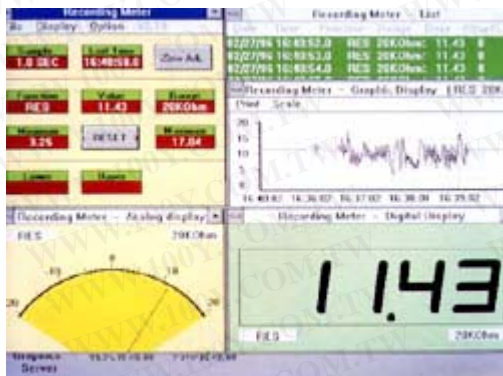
Recording Meter
File Display Option

Sample
1.0 SEC

Last Time
16:48:58.0

Zero Adj.

Function
RES

Value
11.43

Range
20KOhm

Minimum
3.25

RESET

Maximum
17.84

Lower

Upper

Recording Meter - List
02/27/96 16:48:53.0 RES 20KOhm: 11.43
02/27/96 16:48:53.0 RES 20KOhm: 11.43
02/27/96 16:48:54.0 RES 20KOhm: 11.43
02/27/96 16:48:55.0 RES 20KOhm: 11.43

Recording Meter - Graphic Display (RES 20K
Print Scale
20
15
10
5
0
16:36:02 16:36:02 16:37:02 16:38:08 16:39:02

Recording Meter - Analog display
RES 20KOhm
-10 0 10
20 20

Recording Meter - Digital Display
11.43
RES 20KOhm

WWW.100Y.COM.TW